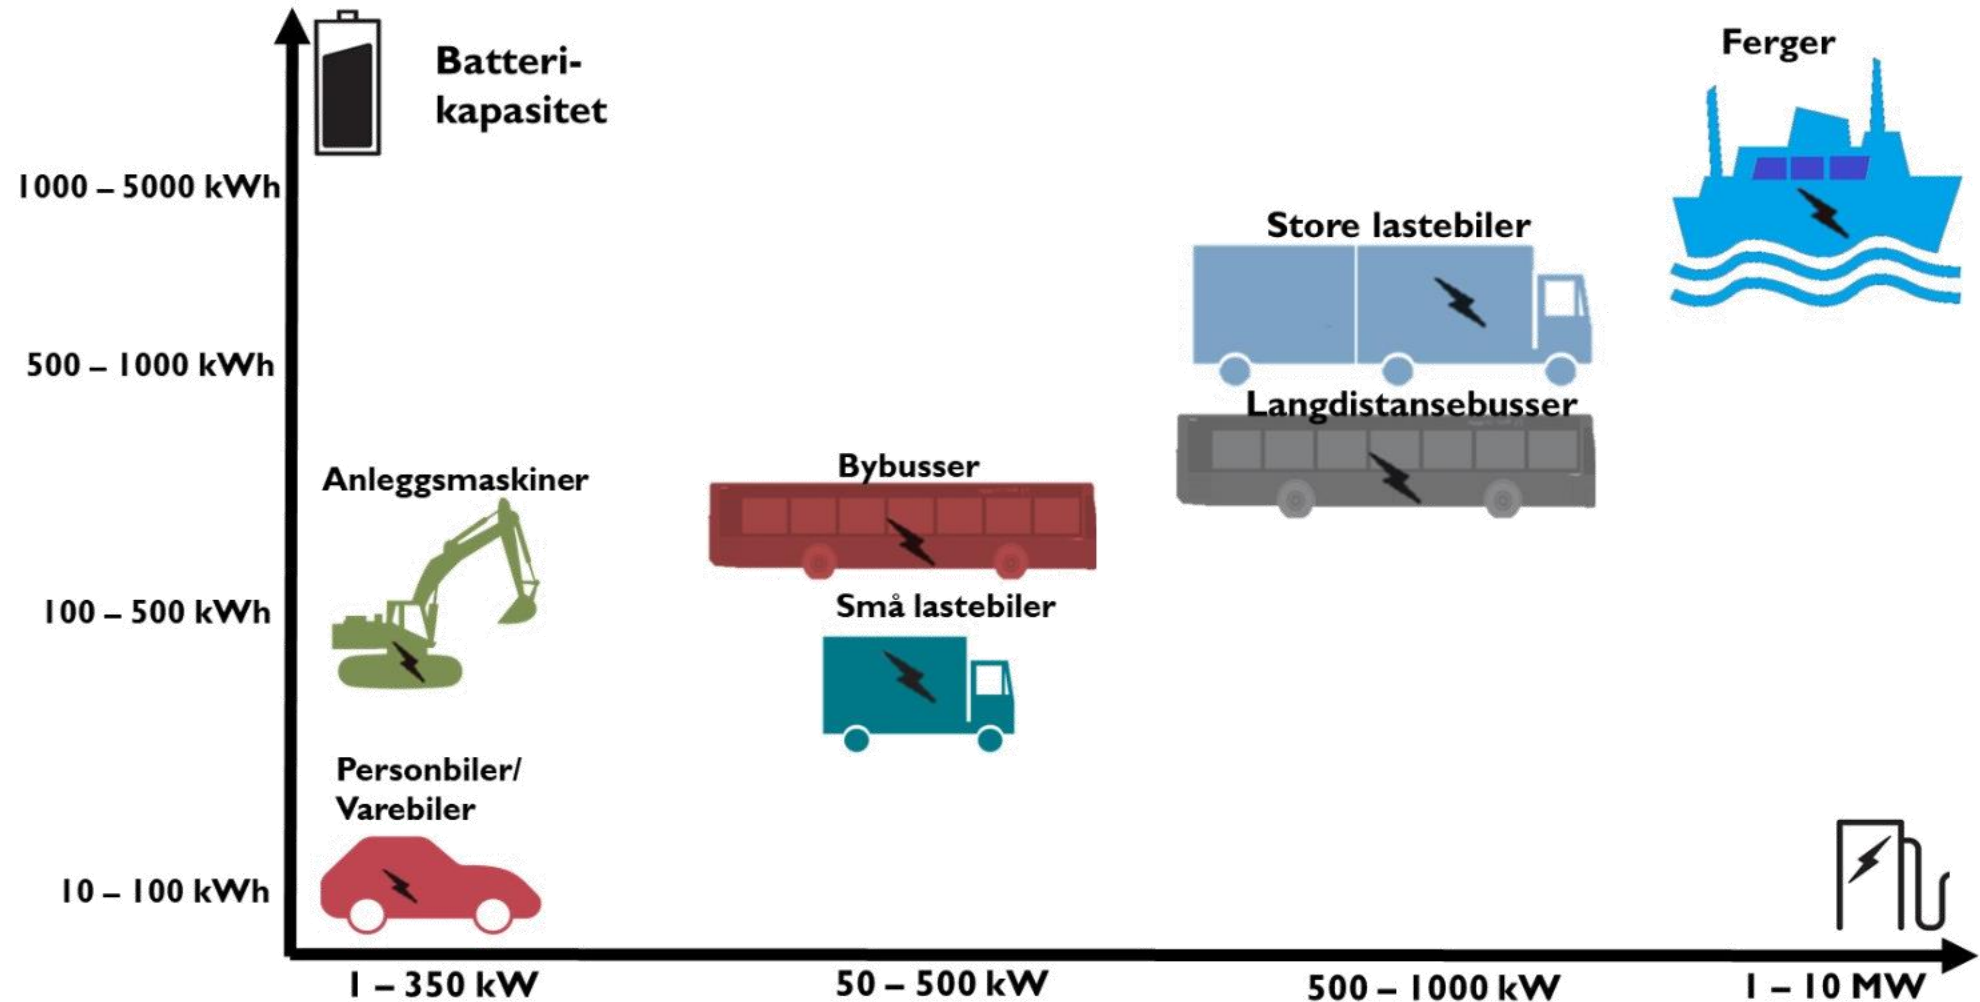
Batterikapasitet

Ferger

1000 – 5000 kWh

Store lastebiler

500 – 1000 kWh

Langdistansebusser

Anleggsmaskiner

Bybusser

100 – 500 kWh

Små lastebiler

Personbiler/ Varebiler

10 – 100 kWh

1 – 350 kW

50 – 500 kW

500 – 1000 kW

1 – 10 MW